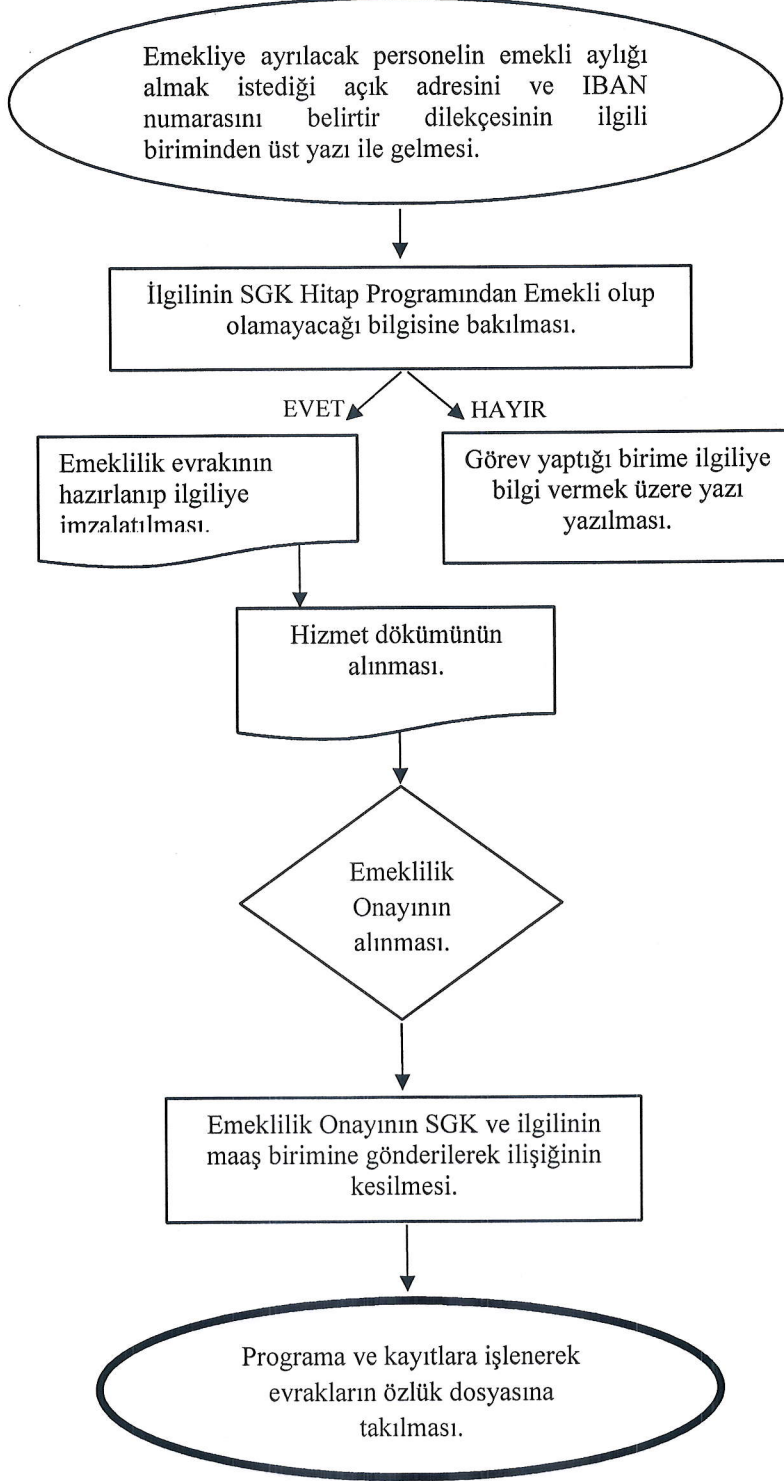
Emekliye ayrılacak personelin emekli aylığı almak istediği açık adresini ve IBAN numarasını belirtir dilekçesinin ilgili biriminden üst yazı ile gelmesi.

İlgilinin SGK Hitap Programından Emekli olup olamayacağı bilgisine bakılması.

EVET

HAYIR

Emeklilik evrakının hazırlanıp ilgiliye imzalatılması.

Görev yaptığı birime ilgiliye bilgi vermek üzere yazı yazılması.

Hizmet dökümünün alınması.

Emeklilik Onayının alınması.

Emeklilik Onayının SGK ve ilgilinin maaş birimine gönderilerek ilişiğinin kesilmesi.

Programa ve kayıtlara işlenerek evrakların özlük dosyasına takılması.